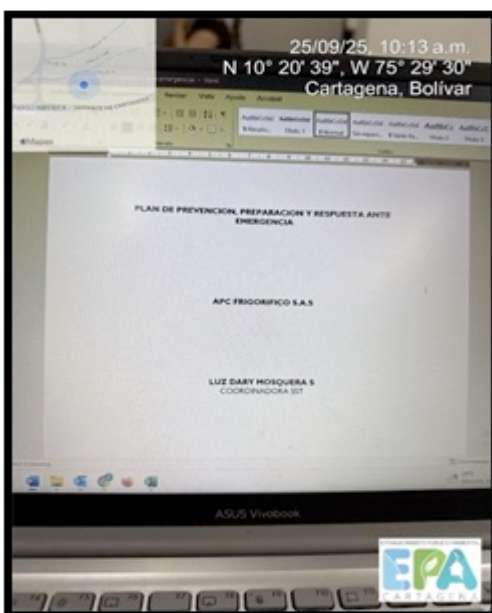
25/09/25, 10:13 a.m.
N 10° 20' 39", W 75° 29' 30"
Cartagena, Bolívar

Mapas

Revisar Vista Ayuda Acrobat

PLAN DE PREVENCION, PREPARACION Y RESPUESTA ANTE EMERGENCIA

APC FRIGORIFICO S.A.S

LUZ DARY MOSQUERA S
COORDINADORA SST

ASUS Vivobook

EPA
CARTAGENA